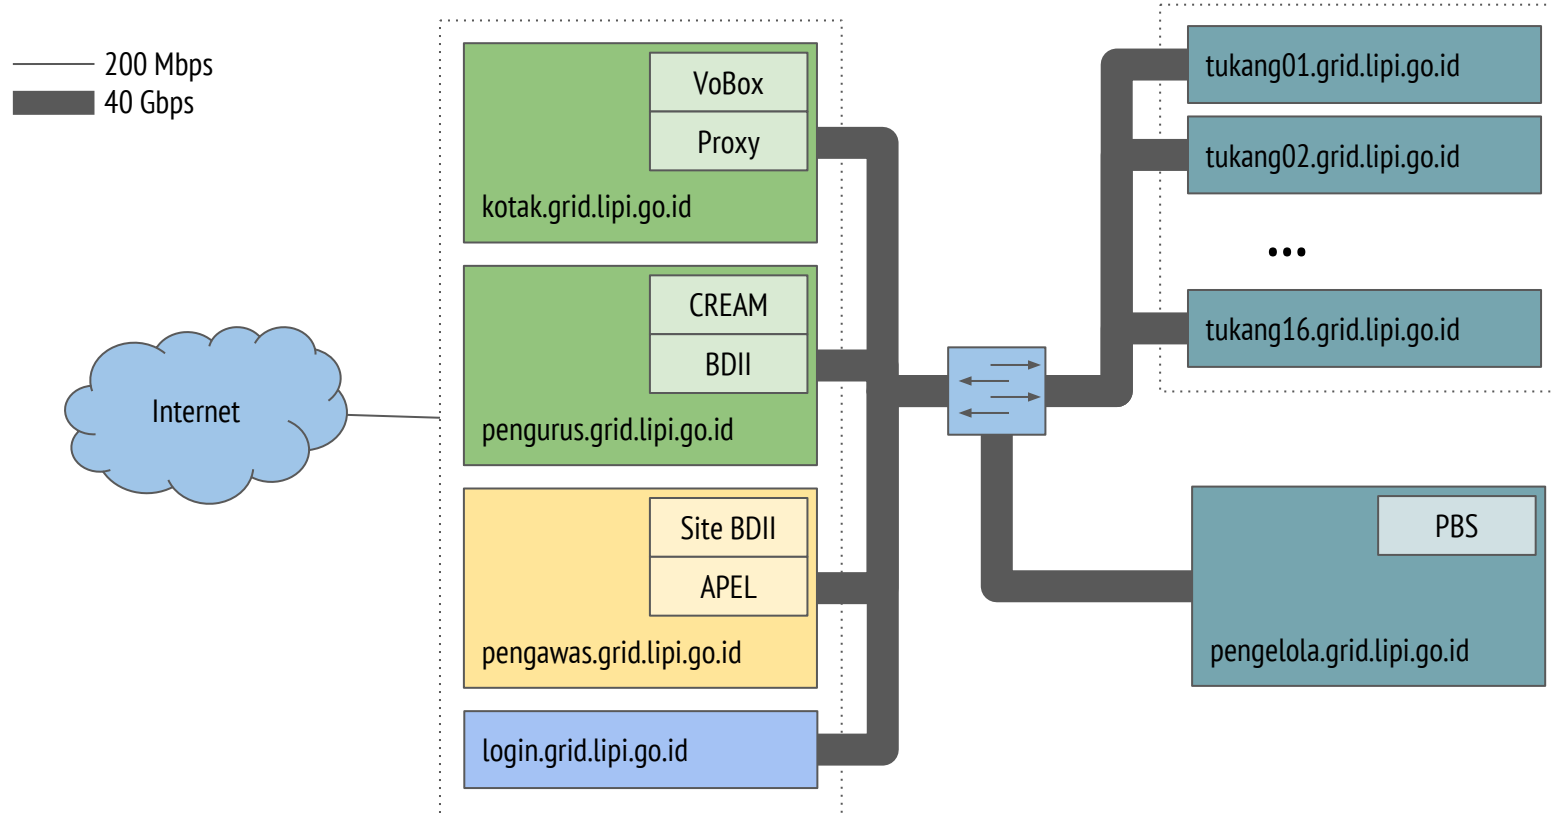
200 Mbps
40 Gbps

Internet

VoBox
Proxy
kotak.grid.lipi.go.id

CREAM
BDII
pengurus.grid.lipi.go.id

Site BDII
APEL
pengawas.grid.lipi.go.id

login.grid.lipi.go.id

tukang01.grid.lipi.go.id
tukang02.grid.lipi.go.id
...
tukang16.grid.lipi.go.id

PBS
pengelola.grid.lipi.go.id